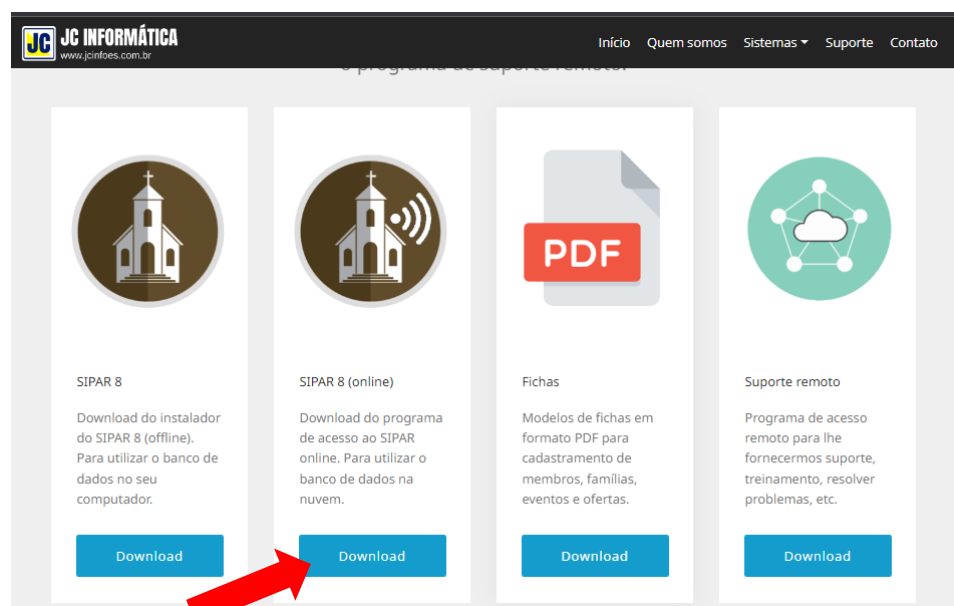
JC
JC INFORMÁTICA
www.jcinfoes.com.br

Início Quem somos Sistemas Suporte Contato

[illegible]

SIPAR 8

Download do instalador do SIPAR 8 (offline). Para utilizar o banco de dados no seu computador.

Download

SIPAR 8 (online)

Download do programa de acesso ao SIPAR online. Para utilizar o banco de dados na nuvem.

Download

PDF

Fichas

Modelos de fichas em formato PDF para cadastramento de membros, famílias, eventos e ofertas.

Download

Suporte remoto

Programa de acesso remoto para lhe fornecermos suporte, treinamento, resolver problemas, etc.

Download